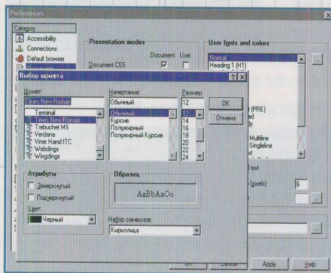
Preferences

Category
Accessibility
Connections
Default browser

Presentation modes
Document User
Document CSS

User fonts and colors
Normal
Heading 1 (H1)

Выбор шрифта
Шрифт:
Times New Roman
Terminal
Times New Roman
Trebuchet MS
Verdana
Viner Hand ITC
Webdings
Wingdings

Начертание:
Обычный
Обычный
Курсив
Полужирный
Полужирный Курсив

Размер:
12
12
14
16
18
20
22
24

OK
Отмена

Атрибуты
Зачеркнутый
Подчеркнутый
Цвет:
Черный

Образец
AaBbAaCc

Набор символов:
Кириллица

(PRE)
Multiline
Singleline

6

Apply
Help